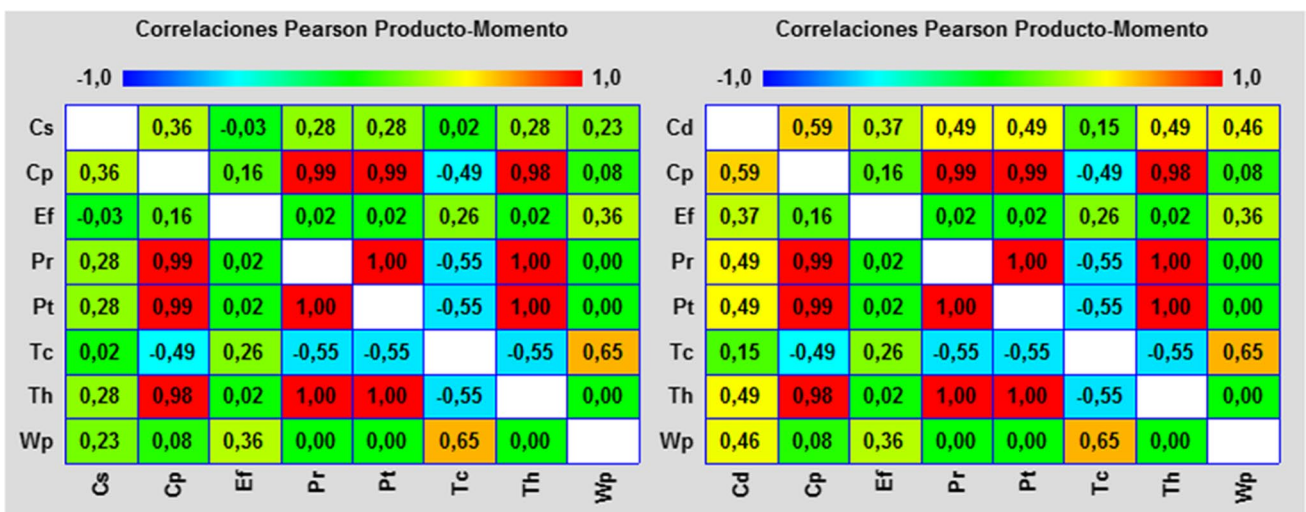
Correlaciones Pearson Producto-Momento

-1,0 1,0

| | | | | | | | | |
|---|---|---|---|---|---|---|---|---|
| Cs | | 0,36 | -0,03 | 0,28 | 0,28 | 0,02 | 0,28 | 0,23 |
| Cp | 0,36 | | 0,16 | 0,99 | 0,99 | -0,49 | 0,98 | 0,08 |
| Ef | -0,03 | 0,16 | | 0,02 | 0,02 | 0,26 | 0,02 | 0,36 |
| Pr | 0,28 | 0,99 | 0,02 | | 1,00 | -0,55 | 1,00 | 0,00 |
| Pt | 0,28 | 0,99 | 0,02 | 1,00 | | -0,55 | 1,00 | 0,00 |
| Tc | 0,02 | -0,49 | 0,26 | -0,55 | -0,55 | | -0,55 | 0,65 |
| Th | 0,28 | 0,98 | 0,02 | 1,00 | 1,00 | -0,55 | | 0,00 |
| Wp | 0,23 | 0,08 | 0,36 | 0,00 | 0,00 | 0,65 | 0,00 | |
| | Cs | Cp | Ef | Pr | Pt | Tc | Th | Wp |

Correlaciones Pearson Producto-Momento

-1,0 1,0

| | | | | | | | | |
|---|---|---|---|---|---|---|---|---|
| Cd | | 0,59 | 0,37 | 0,49 | 0,49 | 0,15 | 0,49 | 0,46 |
| Cp | 0,59 | | 0,16 | 0,99 | 0,99 | -0,49 | 0,98 | 0,08 |
| Ef | 0,37 | 0,16 | | 0,02 | 0,02 | 0,26 | 0,02 | 0,36 |
| Pr | 0,49 | 0,99 | 0,02 | | 1,00 | -0,55 | 1,00 | 0,00 |
| Pt | 0,49 | 0,99 | 0,02 | 1,00 | | -0,55 | 1,00 | 0,00 |
| Tc | 0,15 | -0,49 | 0,26 | -0,55 | -0,55 | | -0,55 | 0,65 |
| Th | 0,49 | 0,98 | 0,02 | 1,00 | 1,00 | -0,55 | | 0,00 |
| Wp | 0,46 | 0,08 | 0,36 | 0,00 | 0,00 | 0,65 | 0,00 | |
| | Cd | Cp | Ef | Pr | Pt | Tc | Th | Wp |